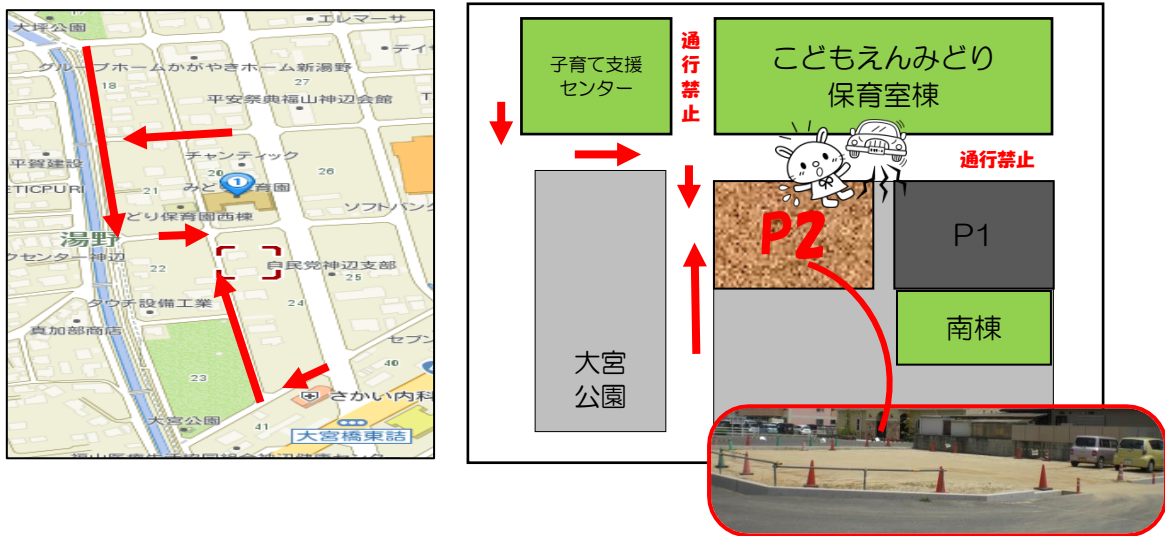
大坪公園
エレマーサ
ティ
グループホームかがやきホーム新湯野
18
平安祭典福山神辺会館
平賀建設
チャンティック
26
ETICPURI
21
みどり保育園
ソフトバンク
どり保育園西棟
湯野
センター神辺
22
自民党神辺支部
25
タウチ設備工業
真加部商店
セブン
23
さかい内科
大宮公園
41
大宮橋東詰

子育て支援センター
通行禁止
こどもえんみどり保育室棟
通行禁止
P2
P1
南棟
大宮公園